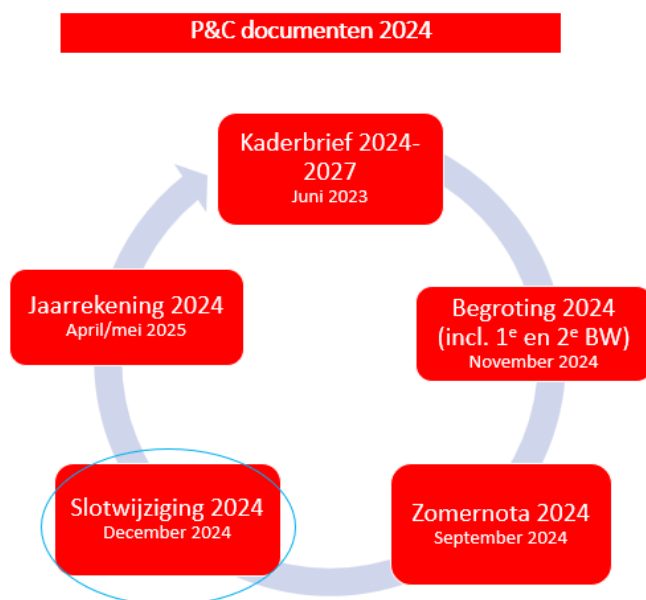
P&C documenten 2024

Kaderbrief 2024-2027
Juni 2023

Begroting 2024 (incl. 1$^e$ en 2$^e$ BW)
November 2024

Zomernota 2024
September 2024

Slotwijziging 2024
December 2024

Jaarrekening 2024
April/mei 2025